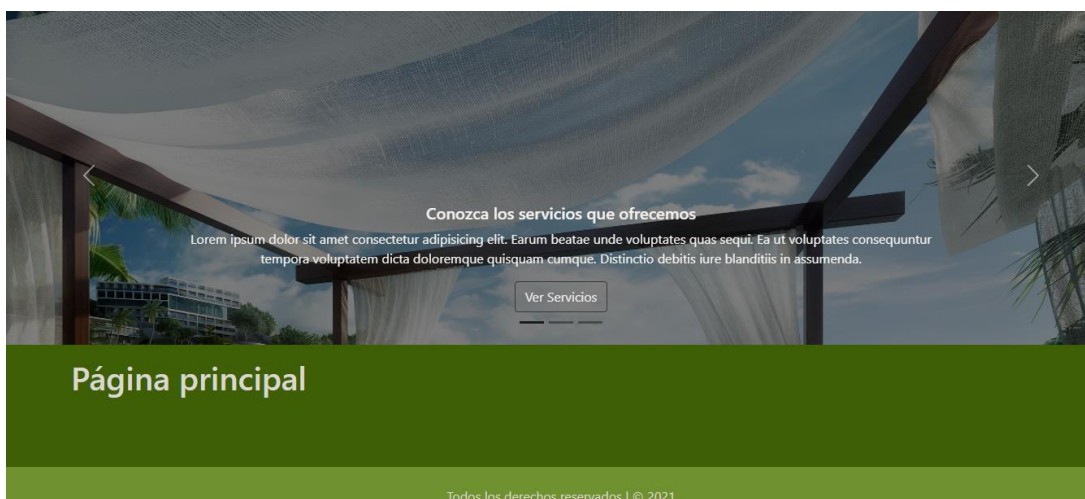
Conozca los servicios que ofrecemos

Lorem ipsum dolor sit amet consectetur adipisicing elit. Earum beatae unde voluptates quas sequi. Ea ut voluptates consequuntur tempora voluptatem dicta doloremque quisquam cumque. Distinctio debitis iure blanditiis in assumenda.

Ver Servicios

Página principal

Todos los derechos reservados | © 2021